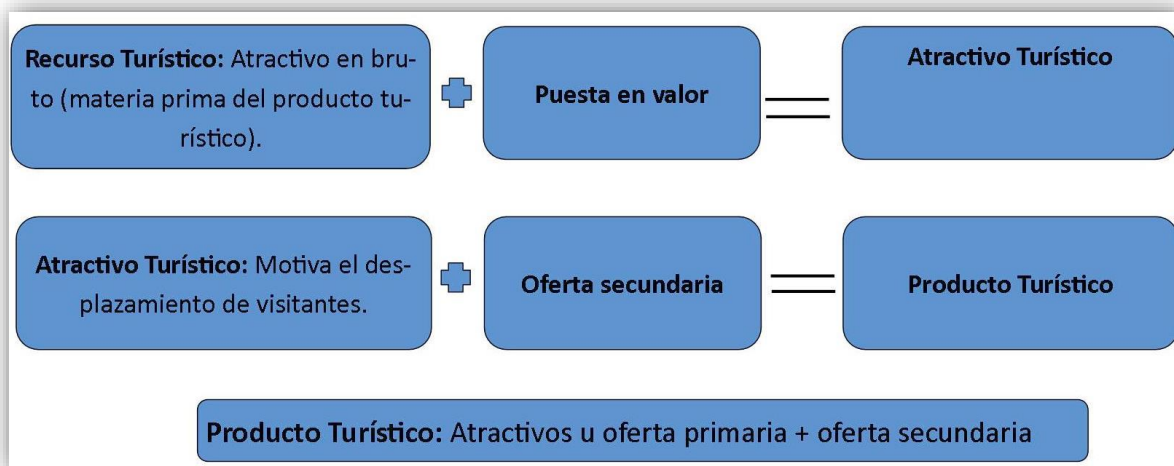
**Recurso Turístico:** Atractivo en bruto (materia prima del producto turístico).

**Puesta en valor**

**Atractivo Turístico**

**Atractivo Turístico:** Motiva el desplazamiento de visitantes.

**Oferta secundaria**

**Producto Turístico**

**Producto Turístico:** Atractivos u oferta primaria + oferta secundaria